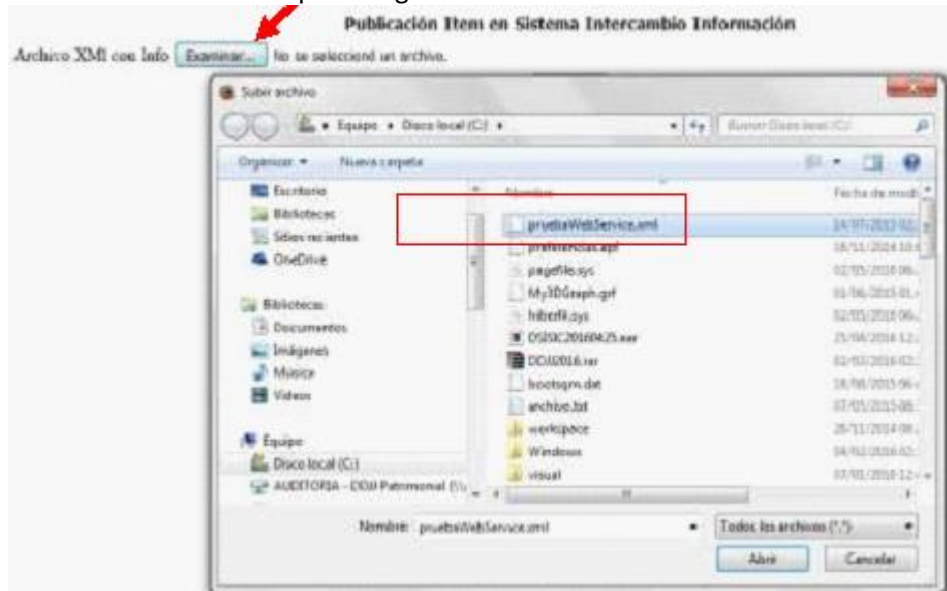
Publicación Item en Sistema Intercambio Información

Archivo XMl con Info Examinar... No se seleccionó un archivo.

Subir archivo

Equipo ▸ Disco local (C:) ▸

Buscar Disco local (C:)

Organizar ▾ Nueva carpeta

Escritorio
Bibliotecas
Sitios recientes
OneDrive

Bibliotecas
Documentos
Imágenes
Música
Vídeos

Equipo
Disco local (C:)
AUDITORIA - DOJ-Patrimonial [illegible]

Nombre
pruebaWebService.xml
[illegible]
pagefile.sys
My3DGraph.grf
hiberfil.sys
DSISC20160425.exe
DOJ2016.rar
bootsqm.dat
archivo.txt
workspace
Windows
visual

Fecha de modi
14/07/2013 02:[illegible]
18/11/2014 10:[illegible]
02/05/2016 06:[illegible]
01/06/2015 01:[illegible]
02/05/2016 06:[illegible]
25/04/2016 12:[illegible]
02/05/2016 02:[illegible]
18/08/2015 06:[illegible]
07/05/2015 08:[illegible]
26/11/2014 08:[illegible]
04/02/2016 02:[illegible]
07/01/2016 12:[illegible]

Nombre: pruebaWebService.xml

Todos los archivos (*.*)

Abrir Cancelar